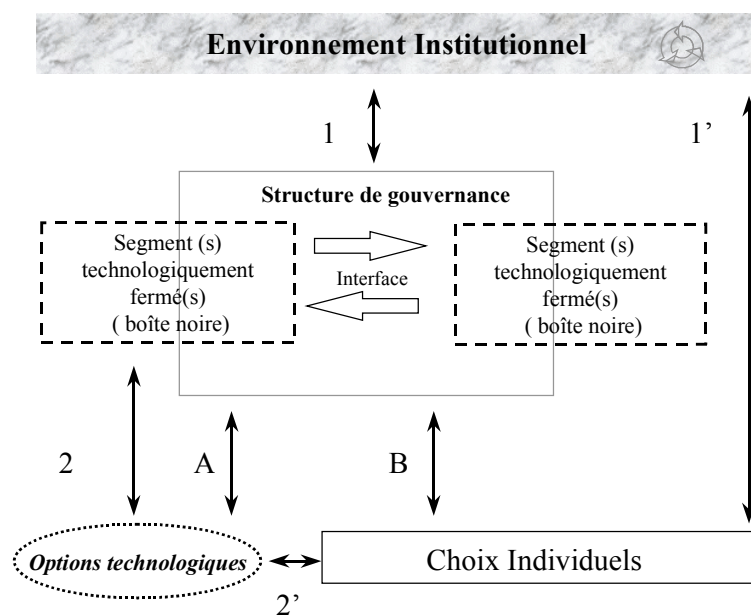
Environnement Institutionnel

1

1’

Structure de gouvernance

Segment (s) technologiquement fermé(s) ( boîte noire)

Interface

Segment (s) technologiquement fermé(s) ( boîte noire)

2

A

B

Options technologiques

Choix Individuels

2’